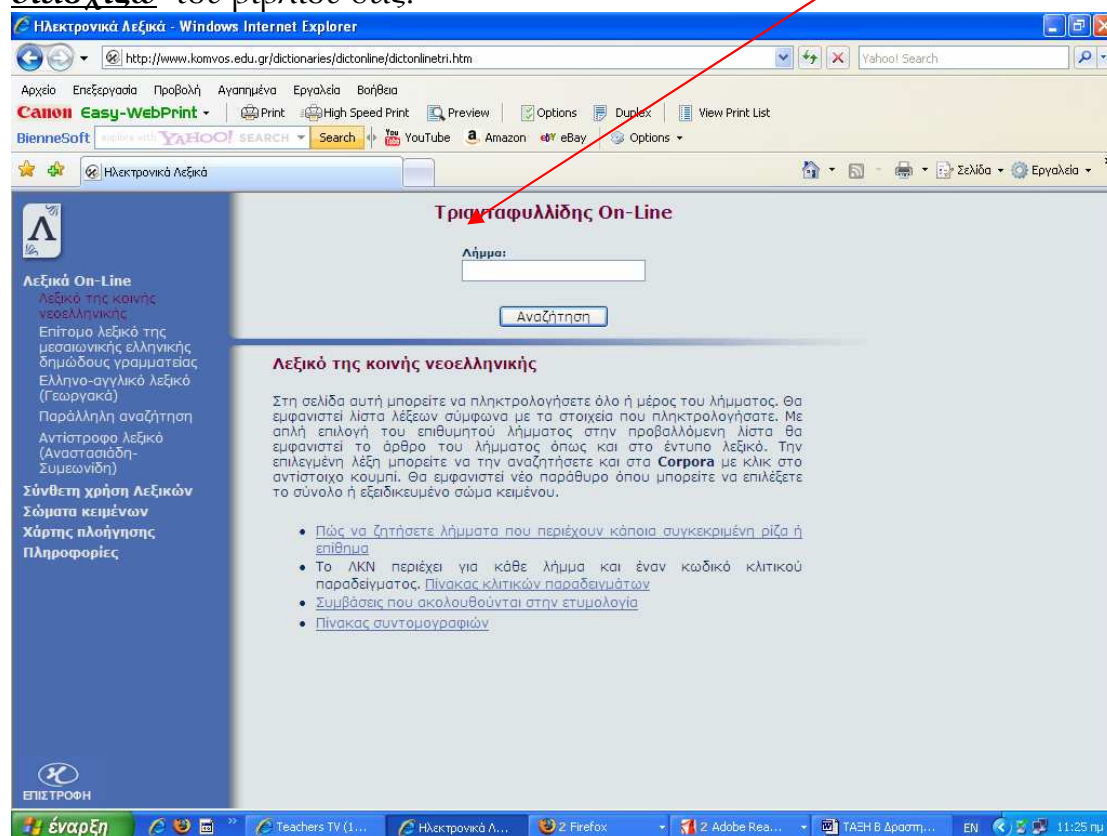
Ηλεκτρονικά Λεξικά - Windows Internet Explorer

http://www.komvos.edu.gr/dictionaries/dictonline/dictonlinetri.htm

Yahoo! Search

Αρχείο Επεξεργασία Προβολή Αγαπημένα Εργαλεία Βοήθεια

Canon Easy-WebPrint Print High Speed Print Preview Options Duplex View Print List

BienneSoft YAHOO! SEARCH Search YouTube Amazon eBay Options

Ηλεκτρονικά Λεξικά

Σελίδα Εργαλεία

Τριανταφυλλίδης On-Line

Λήμμα:

Αναζήτηση

Λεξικά On-Line
Λεξικό της κοινής νεοελληνικής
Επίτομο λεξικό της μεσαιωνικής ελληνικής δημώδους γραμματείας
Ελληνο-αγγλικό λεξικό (Γεωργακά)
Παράλληλη αναζήτηση
Αντίστροφο λεξικό (Αναστασιάδη-Συμεωνίδη)
Σύνθετη χρήση Λεξικών
Σώματα κειμένων
Χάρτης πλοήγησης
Πληροφορίες

Λεξικό της κοινής νεοελληνικής

Στη σελίδα αυτή μπορείτε να πληκτρολογήσετε όλο ή μέρος του λήμματος. Θα εμφανιστεί λίστα λέξεων σύμφωνα με τα στοιχεία που πληκτρολογήσατε. Με απλή επιλογή του επιθυμητού λήμματος στην προβαλλόμενη λίστα θα εμφανιστεί το άρθρο του λήμματος όπως και στο έντυπο λεξικό. Την επιλεγμένη λέξη μπορείτε να την αναζητήσετε και στα Corpora με κλικ στο αντίστοιχο κουμπί. Θα εμφανιστεί νέο παράθυρο όπου μπορείτε να επιλέξετε το σύνολο ή εξειδικευμένο σώμα κειμένου.

• Πώς να ζητήσετε λήμματα που περιέχουν κάποια συγκεκριμένη ρίζα ή επίθημα
• Το ΛΚΝ περιέχει για κάθε λήμμα και έναν κωδικό κλιτικού παραδείγματος. Πίνακας κλιτικών παραδειγμάτων
• Συμβάσεις που ακολουθούνται στην ετυμολογία
• Πίνακας συντομογραφιών

ΕΠΙΣΤΡΟΦΗ

έναρξη Teachers TV (1... Ηλεκτρονικά Λ... 2 Firefox 2 Adobe Rea... ΤΑΞΗ Β Δραστη... EN 11:25 πμ